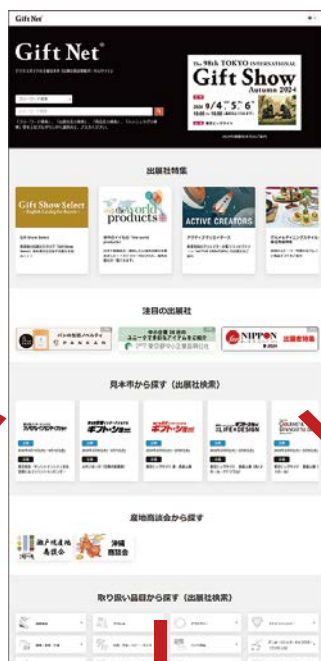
Gift Net

Gift Net®

The 98th TOKYO INTERNATIONAL
Gift Show
Autumn 2024
2024 9/4 Wed 5 Thu 6 Fri

出展社特集

Gift Show Select
English Catalog for Buyers

the world products

ACTIVE CREATORS

注目の出展社

PANKAN

NIPPON

見本市から探す（出展社検索）

産地商談会から探す

瀬戸焼産地商談会

沖縄商談会

取り扱い品目から探す（出展社検索）